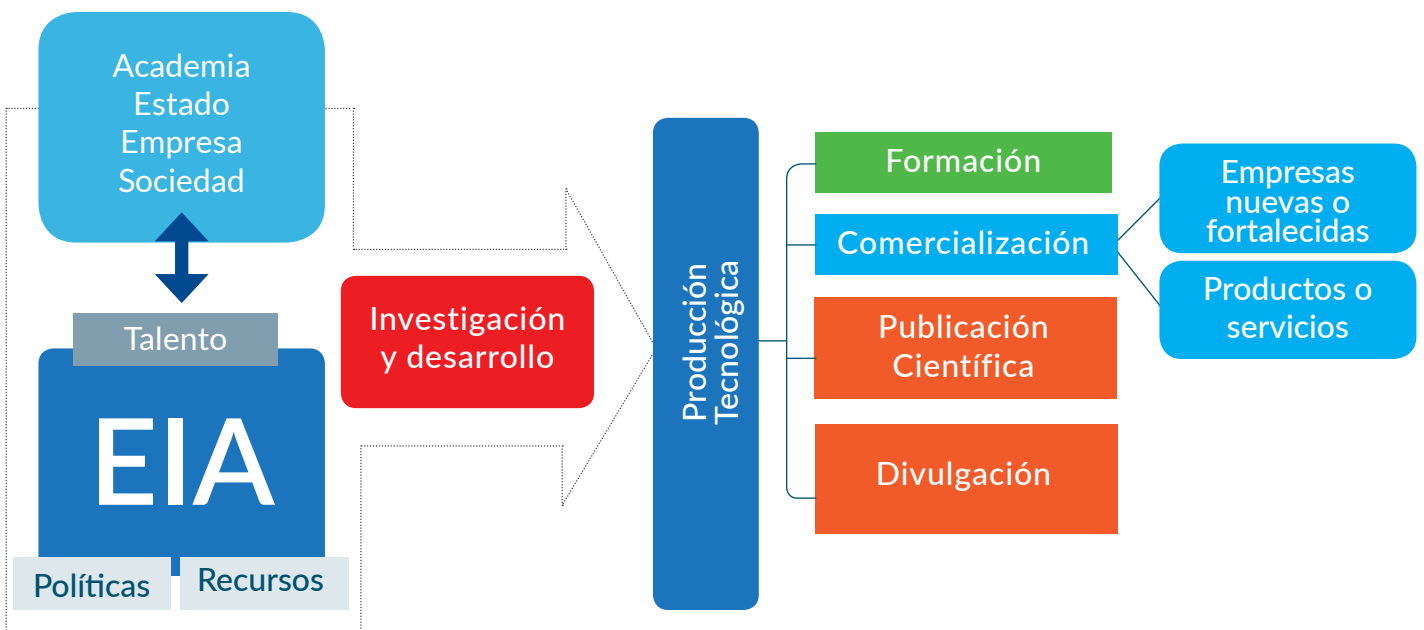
Academia
Estado
Empresa
Sociedad

Talento

EIA

Políticas

Recursos

Investigación y desarrollo

Producción Tecnológica

Formación

Comercialización

Publicación Científica

Divulgación

Empresas nuevas o fortalecidas

Productos o servicios